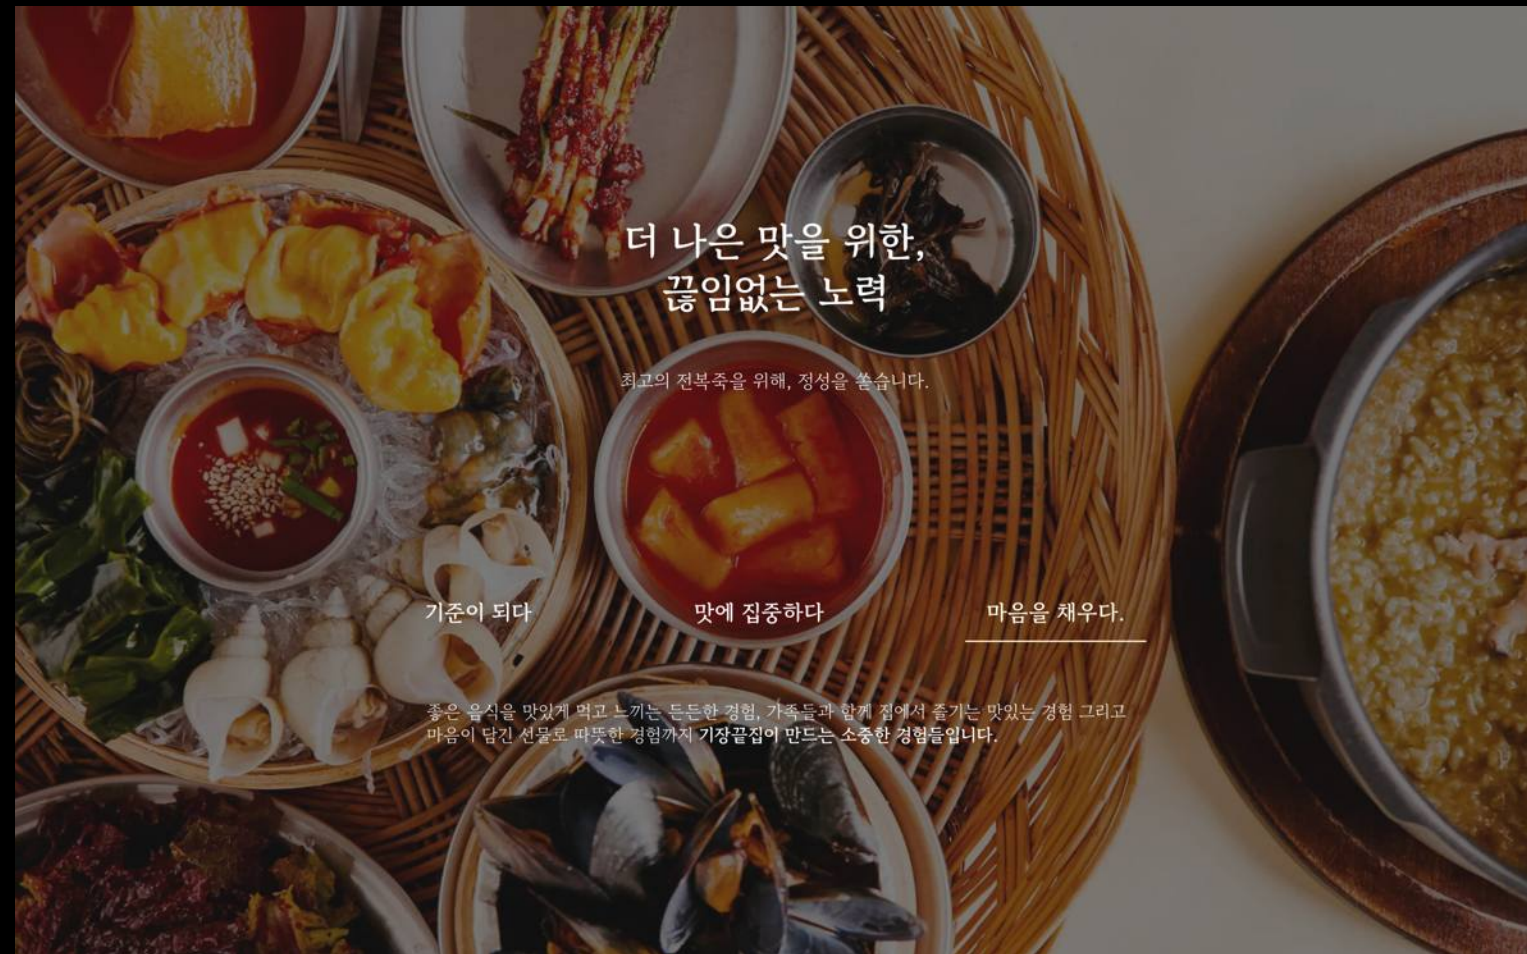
더 나은 맛을 위한,
끊임없는 노력

최고의 전복죽을 위해, 정성을 쏟습니다.

기준이 되다

맛에 집중하다

마음을 채우다.

좋은 음식을 맛있게 먹고 느끼는 든든한 경험, 가족들과 함께 집에서 즐기는 맛있는 경험 그리고 마음이 담긴 선물로 따뜻한 경험까지 기장끝집이 만드는 소중한 경험들입니다.